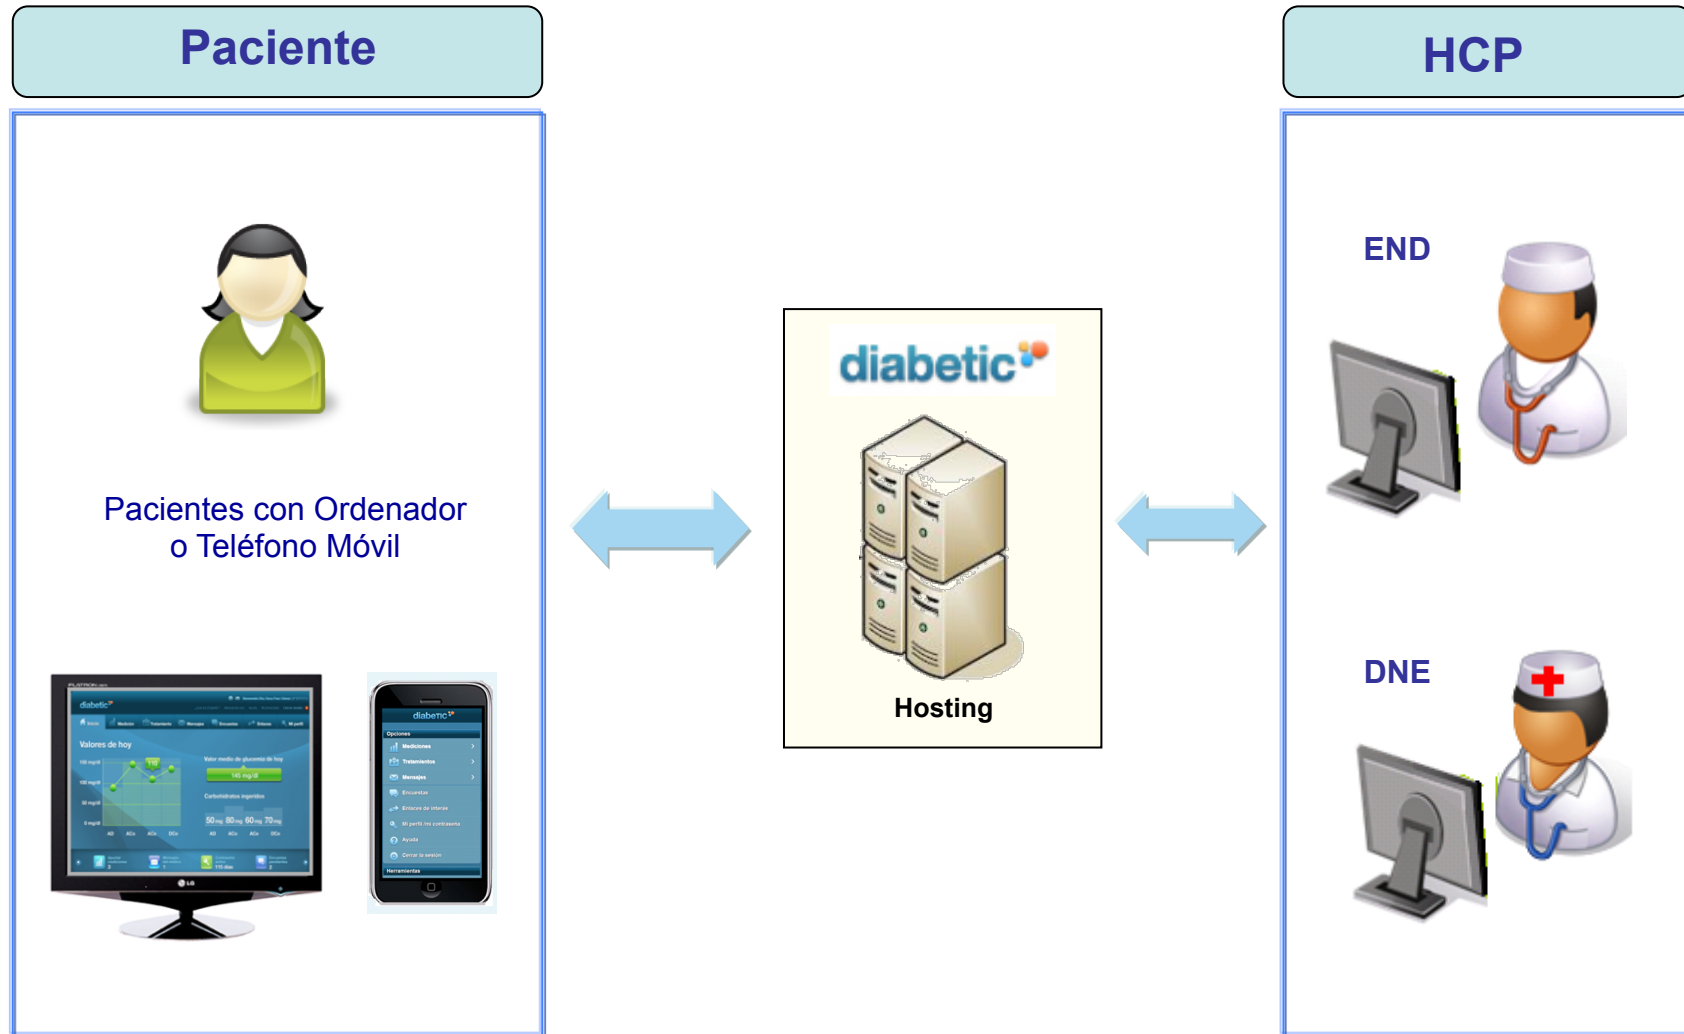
Paciente

Pacientes con Ordenador o Teléfono Móvil

diabetic

Valores de hoy

diabetic

Opciones

Mediciones

Tratamientos

Mensajes

Encuestas

Enlaces de interés

Mi perfil /mi contraseña

Ayuda

Cerrar la sesión

Herramientas

diabetic

Hosting

HCP

END

DNE